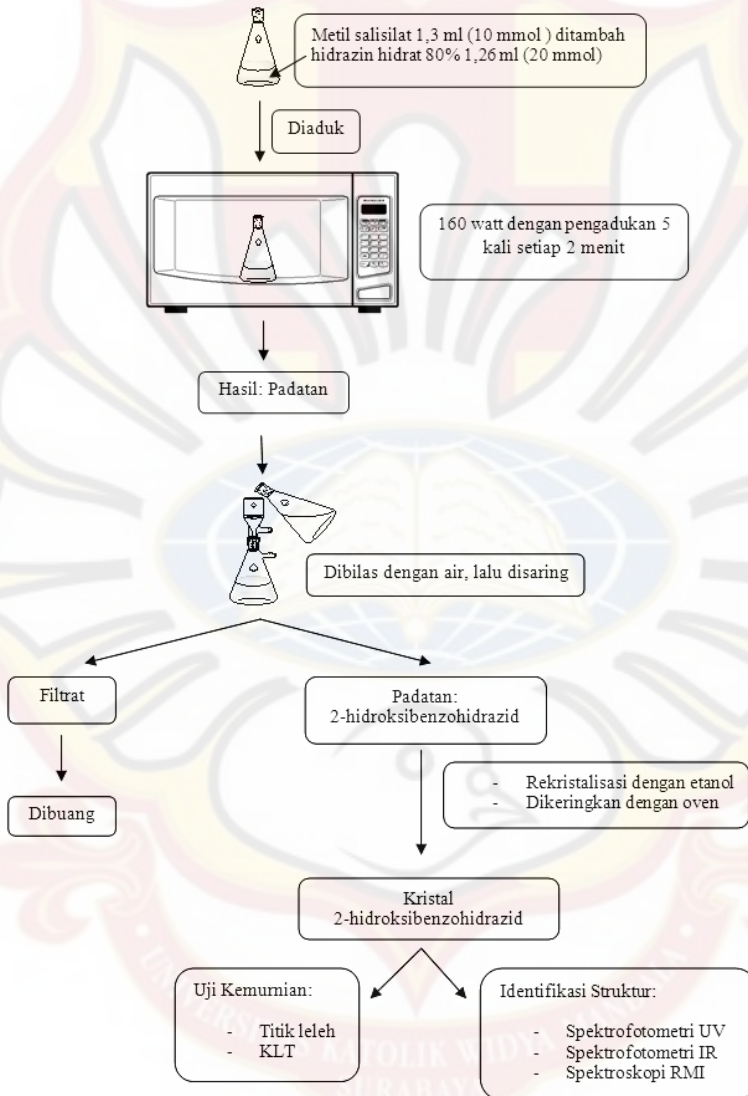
Metil salisilat 1,3 ml (10 mmol ) ditambah hidrazin hidrat 80% 1,26 ml (20 mmol)

Diaduk

160 watt dengan pengadukan 5 kali setiap 2 menit

Hasil: Padatan

Dibilas dengan air, lalu disaring

Filtrat

Dibuang

Padatan:
2-hidroksibenzohidrazid

- Rekristalisasi dengan etanol
- Dikeringkan dengan oven

Kristal
2-hidroksibenzohidrazid

Uji Kemurnian:

- Titik leleh
- KLT

Identifikasi Struktur:

- Spektrofotometri UV
- Spektrofotometri IR
- Spektroskopi RMI